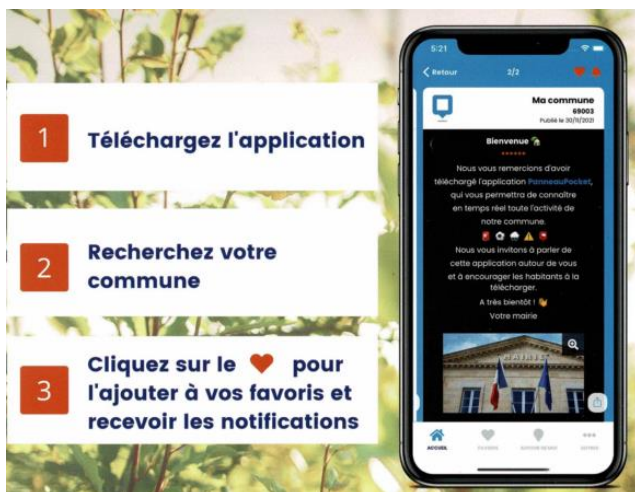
1 Téléchargez l'application

2 Recherchez votre commune

3 Cliquez sur le ❤ pour l'ajouter à vos favoris et recevoir les notifications

5:21

Retour 2/2

Ma commune
69003
Publié le 30/11/2021

Bienvenue

Nous vous remercions d'avoir téléchargé l'application PanneauPocket, qui vous permettra de connaître en temps réel toute l'activité de notre commune.

Nous vous invitons à parler de cette application autour de vous et à encourager les habitants à la télécharger.

A très bientôt !

Votre mairie

MAIRIE

ACCUEIL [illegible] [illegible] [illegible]